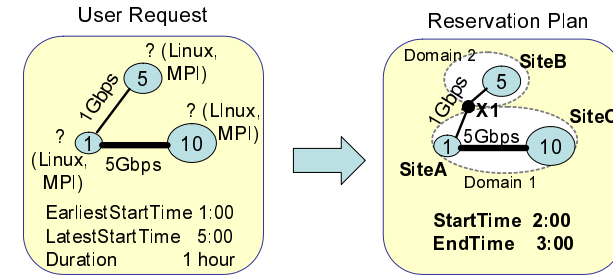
User Request

? (Linux, MPI)

5

1Gbps

? (Linux, MPI)

?

1

10

(Linux, MPI)

5Gbps

EarliestStartTime 1:00
LatestStartTime 5:00
Duration 1 hour

Reservation Plan

Domain 2

SiteB

5

1Gbps

X1

SiteC

5Gbps

1

10

SiteA

Domain 1

StartTime 2:00
EndTime 3:00